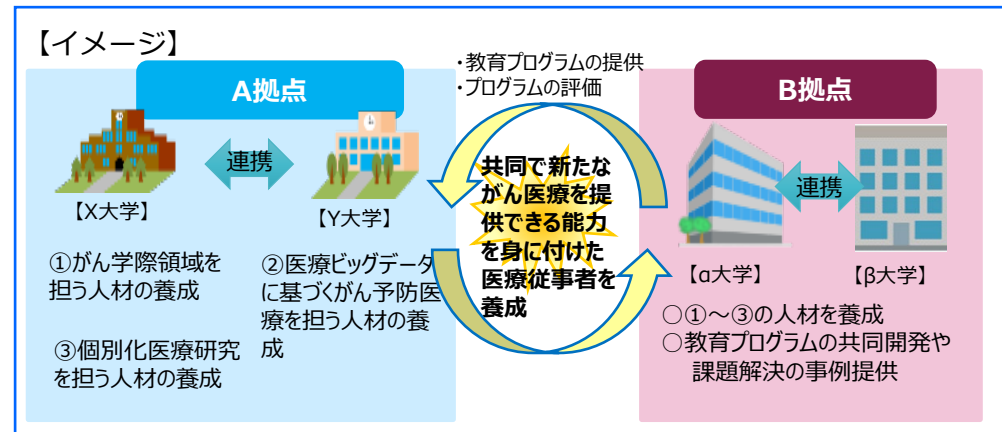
【イメージ】

A拠点

連携

【X大学】

【Y大学】

①がん学際領域を担う人材の養成

②医療ビッグデータに基づくがん予防医療を担う人材の養成

③個別化医療研究を担う人材の養成

・教育プログラムの提供
・プログラムの評価

共同で新たながん医療を提供できる能力を身に付けた医療従事者を養成

B拠点

連携

【α大学】

【β大学】

○①～③の人材を養成
○教育プログラムの共同開発や課題解決の事例提供